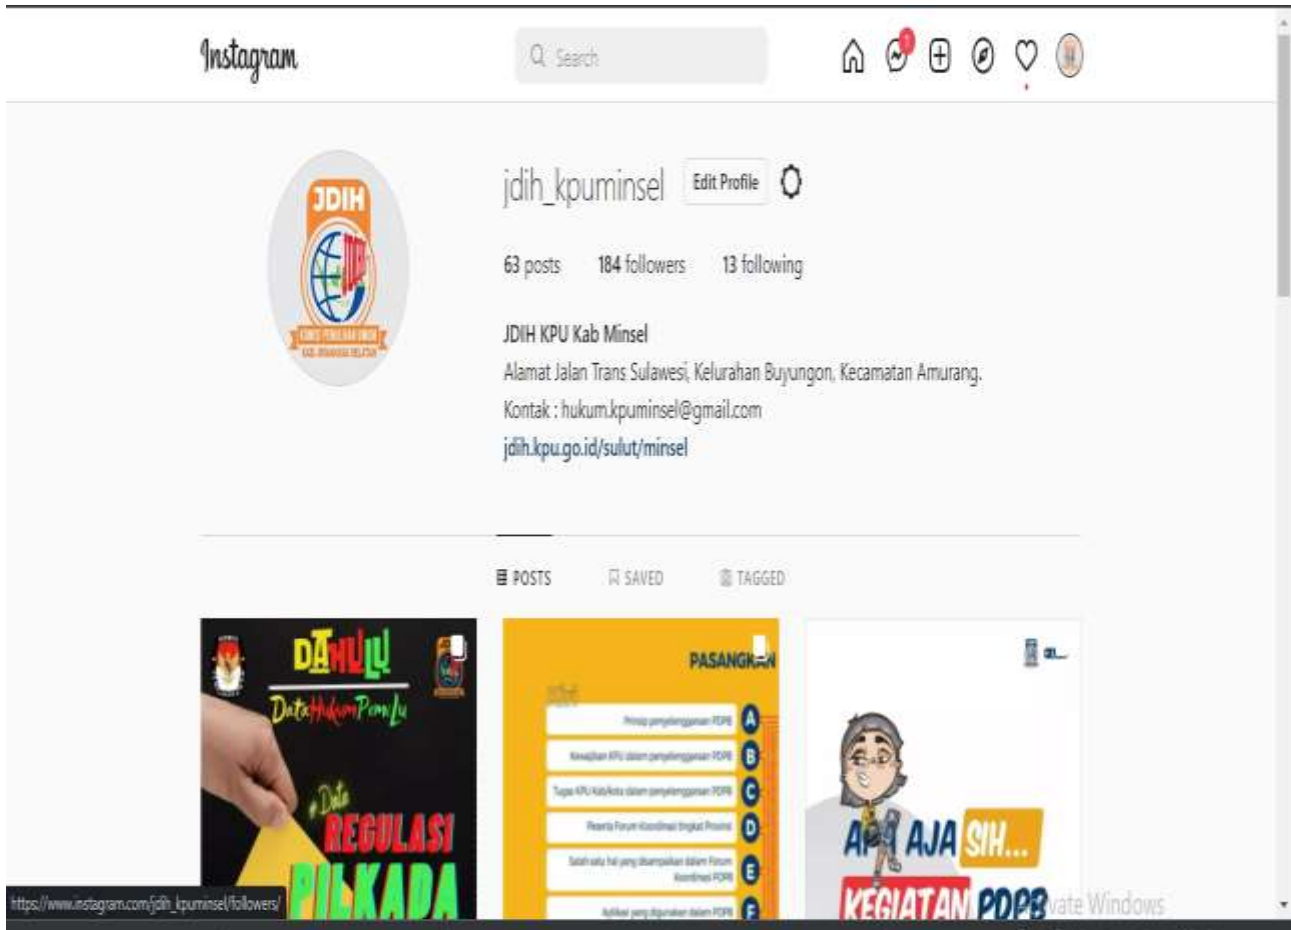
Instagram

Search

1

jdih_kpuminsel Edit Profile

63 posts 184 followers 13 following

JDIH KPU Kab Minsel
Alamat Jalan Trans Sulawesi, Kelurahan Buyungon, Kecamatan Amurang.
Kontak : hukum.kpuminsel@gmail.com
jdih.kpu.go.id/sulut/minsel

JDIH

POSTS SAVED TAGGED

DAMULU
DataHukumPemilu
#Data
REGULASI
PILKADA

PASANGKAN
A
B
C
D
E
F

APA AJA SIH...
KEGIATAN PDPB

https://www.instagram.com/jdih_kpuminsel/followers/

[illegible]vate Windows